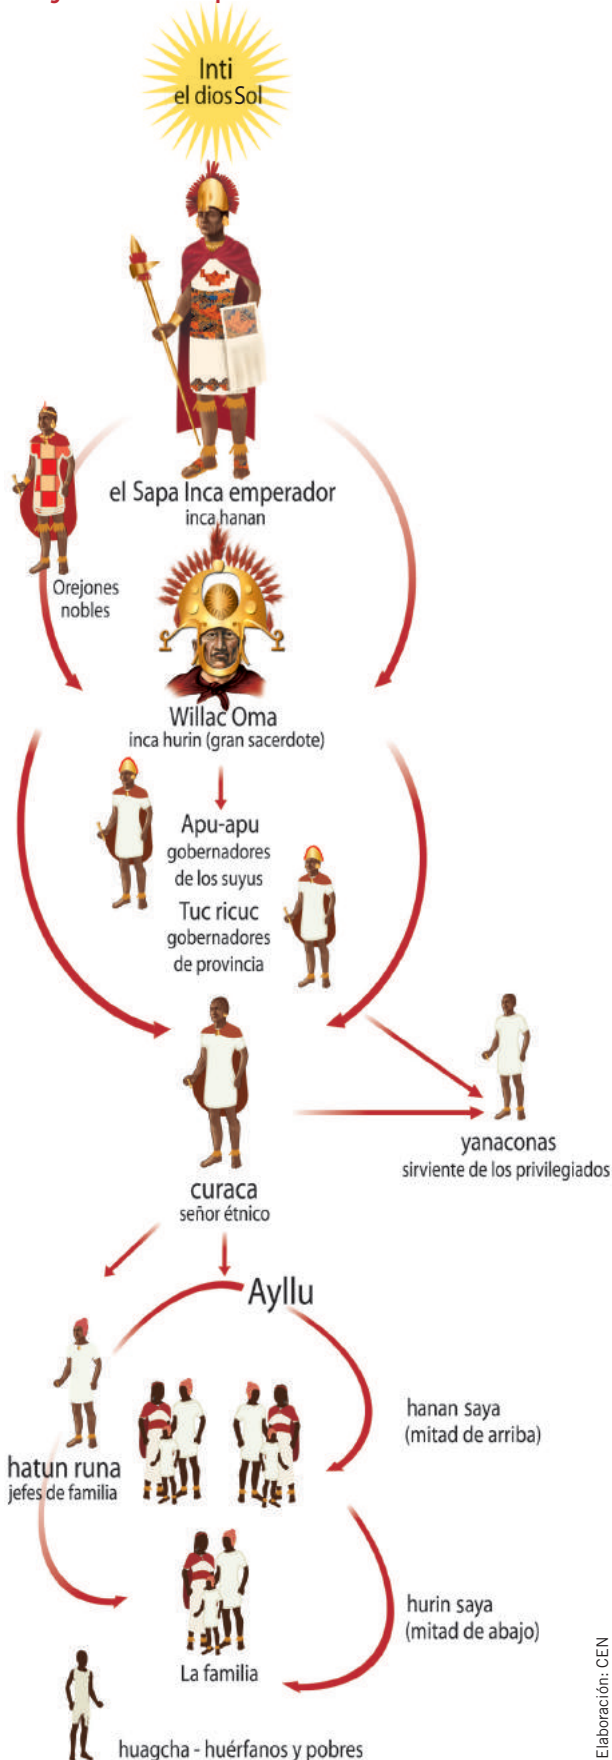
Inti
el dios Sol

el Sapa Inca emperador
inca hanan

Orejones
nobles

Willac Oma
inca hurin (gran sacerdote)

Apu-apu
gobernadores
de los suyus

Tuc ricuc
gobernadores
de provincia

yanaconas
sirviente de los privilegiados

curaca
señor étnico

Ayllu

hanan saya
(mitad de arriba)

hatun runa
jefes de familia

hurin saya
(mitad de abajo)

La familia

huagcha - huérfanos y pobres

Elaboración: CEN